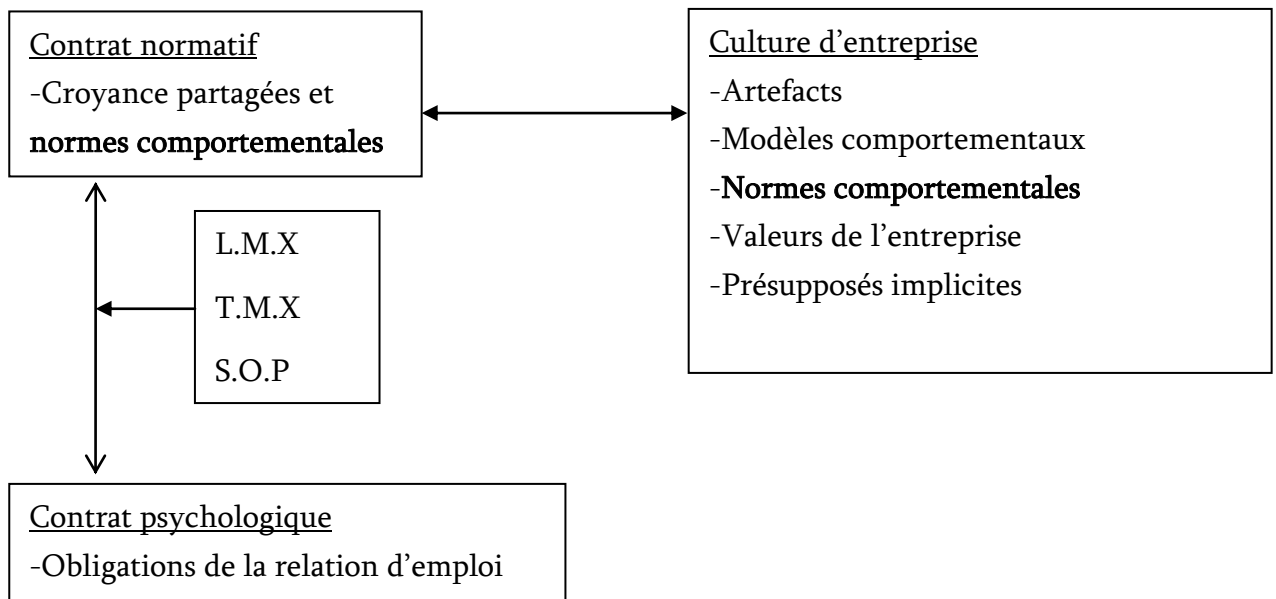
Contrat normatif
-Croyance partagées et normes comportementales

Culture d'entreprise
-Artefacts
-Modèles comportementaux
-Normes comportementales
-Valeurs de l'entreprise
-Présupposés implicites

L.M.X
T.M.X
S.O.P

Contrat psychologique
-Obligations de la relation d'emploi